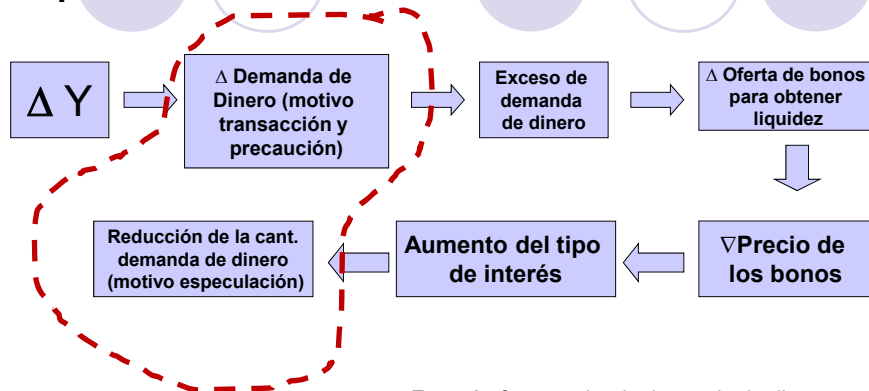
$\Delta$ Y

$\Delta$ Demanda de Dinero (motivo transacción y precaución)

Exceso de demanda de dinero

$\Delta$ Oferta de bonos para obtener liquidez

$\nabla$Precio de los bonos

Aumento del tipo de interés

Reducción de la cant. demanda de dinero (motivo especulación)

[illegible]